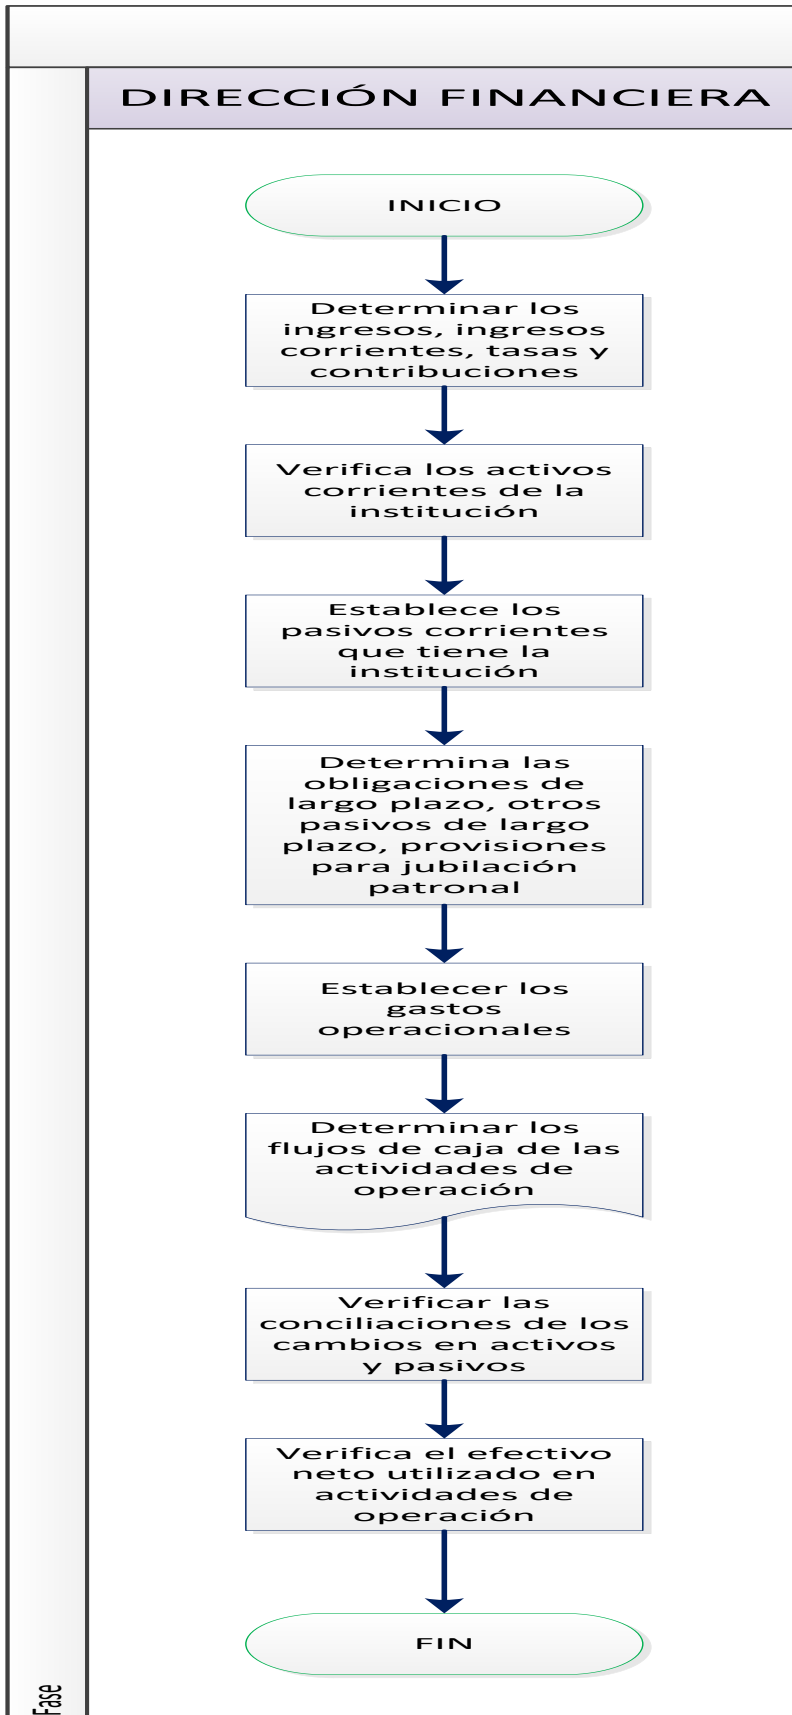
DIRECCIÓN FINANCIERA

INICIO

Determinar los ingresos, ingresos corrientes, tasas y contribuciones

Verifica los activos corrientes de la institución

Establece los pasivos corrientes que tiene la institución

Determina las obligaciones de largo plazo, otros pasivos de largo plazo, provisiones para jubilación patronal

Establecer los gastos operacionales

Determinar los flujos de caja de las actividades de operación

Verificar las conciliaciones de los cambios en activos y pasivos

Verifica el efectivo neto utilizado en actividades de operación

FIN

Fase